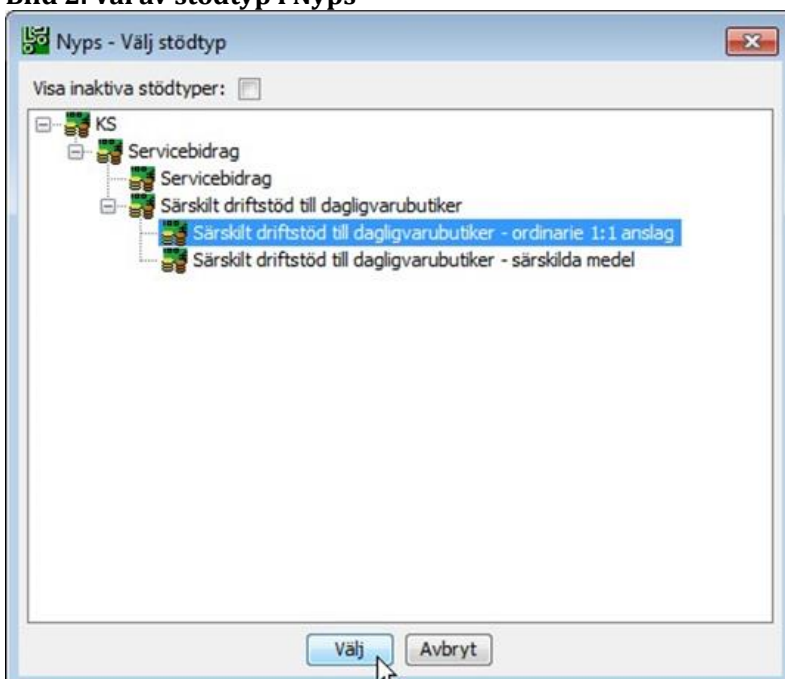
Bild 2. Val av stödtyp i Nyps

Nyps - Välj stödtyp

Visa inaktiva stödtyper:

KS
Servicebidrag
Servicebidrag
Särskilt driftstöd till dagligvarubutiker
Särskilt driftstöd till dagligvarubutiker - ordinarie 1:1 anslag
Särskilt driftstöd till dagligvarubutiker - särskilda medel

Välj
Avbryt